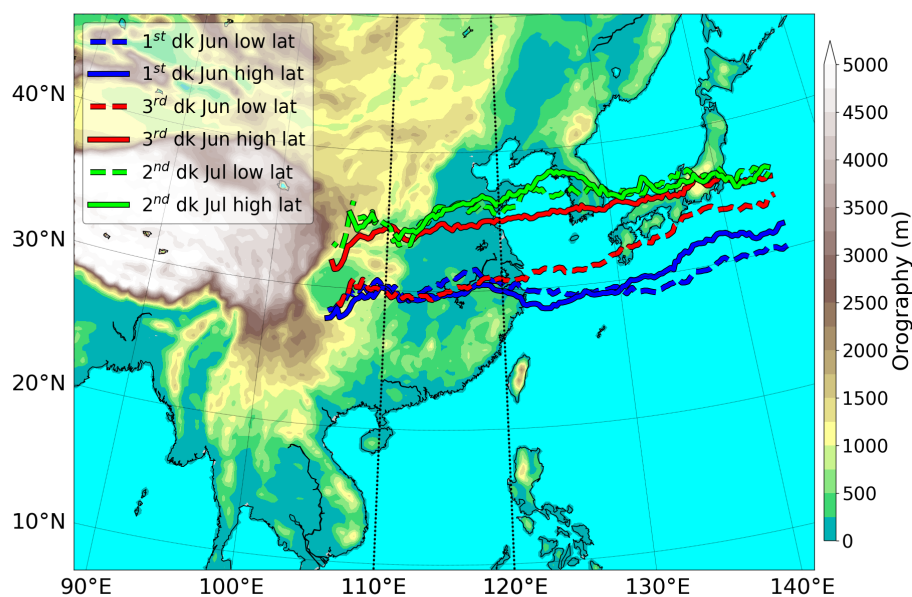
$1^{st}$ dk Jun low lat
$1^{st}$ dk Jun high lat
$3^{rd}$ dk Jun low lat
$3^{rd}$ dk Jun high lat
$2^{nd}$ dk Jul low lat
$2^{nd}$ dk Jul high lat

40°N
30°N
20°N
10°N

90°E
100°E
110°E
120°E
130°E
140°E

5000
4500
4000
3500
3000
2500
2000
1500
1000
500
0
Orography (m)